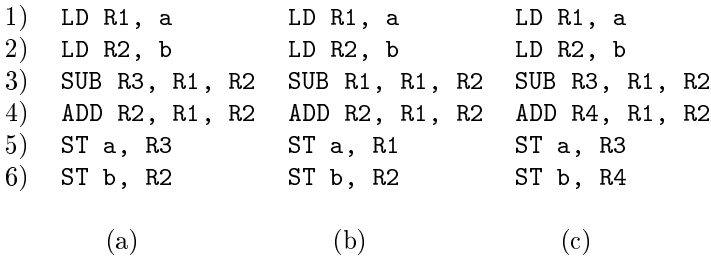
| | (a) | (b) | (c) |
|---|---|---|---|
| 1) | LD R1, a | LD R1, a | LD R1, a |
| 2) | LD R2, b | LD R2, b | LD R2, b |
| 3) | SUB R3, R1, R2 | SUB R1, R1, R2 | SUB R3, R1, R2 |
| 4) | ADD R2, R1, R2 | ADD R2, R1, R2 | ADD R4, R1, R2 |
| 5) | ST a, R3 | ST a, R1 | ST a, R3 |
| 6) | ST b, R2 | ST b, R2 | ST b, R4 |